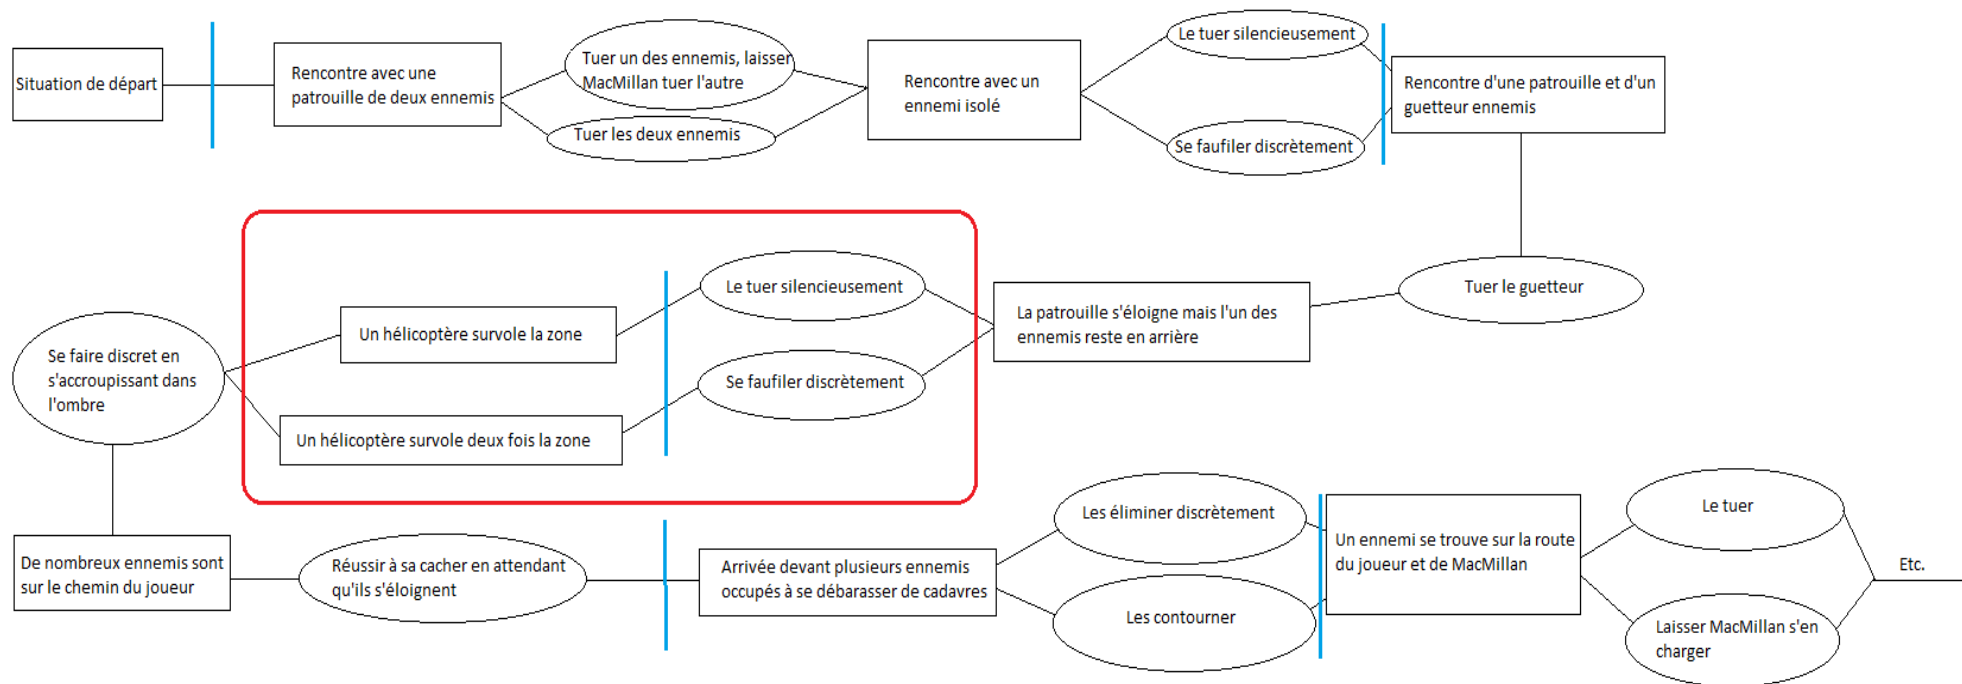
Situation de départ

Rencontre avec une patrouille de deux ennemis

Tuer un des ennemis, laisser MacMillan tuer l'autre

Tuer les deux ennemis

Rencontre avec un ennemi isolé

Le tuer silencieusement

Se faufiler discrètement

Rencontre d'une patrouille et d'un guetteur ennemis

Tuer le guetteur

La patrouille s'éloigne mais l'un des ennemis reste en arrière

Le tuer silencieusement

Se faufiler discrètement

Un hélicoptère survole la zone

Un hélicoptère survole deux fois la zone

Se faire discret en s'accroupissant dans l'ombre

De nombreux ennemis sont sur le chemin du joueur

Réussir à sa cacher en attendant qu'ils s'éloignent

Arrivée devant plusieurs ennemis occupés à se débarasser de cadavres

Les éliminer discrètement

Les contourner

Un ennemi se trouve sur la route du joueur et de MacMillan

Le tuer

Laisser MacMillan s'en charger

Etc.